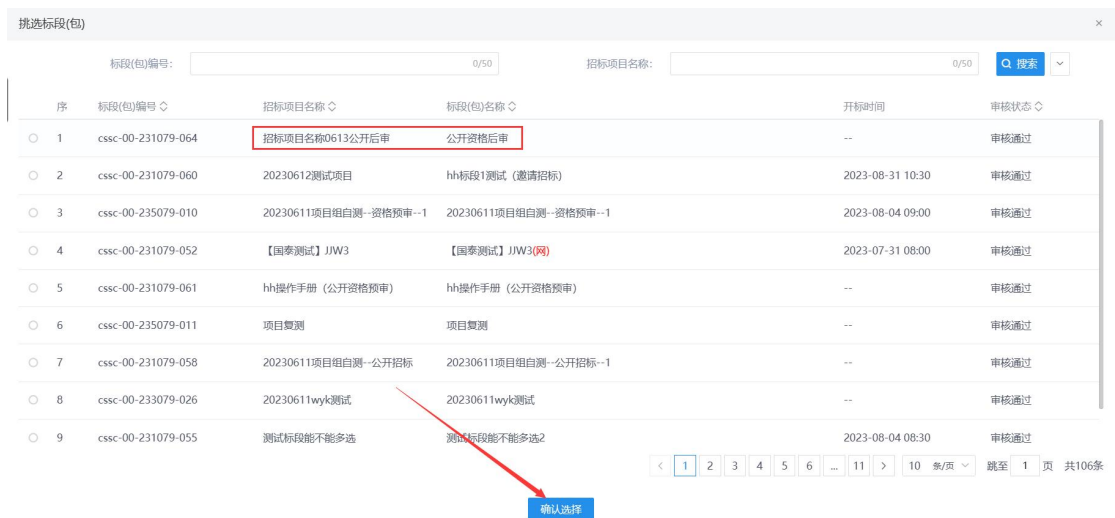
挑选标段(包)

×

标段(包)编号: 0/50 招标项目名称: 0/50 搜索

| 序 | 标段(包)编号 | 招标项目名称 | 标段(包)名称 | 开标时间 | 审核状态 |
|---|---|---|---|---|---|
| 1 | cssc-00-231079-064 | 招标项目名称0613公开后审 | 公开资格后审 | -- | 审核通过 |
| 2 | cssc-00-231079-060 | 20230612测试项目 | hh标段1测试（邀请招标） | 2023-08-31 10:30 | 审核通过 |
| 3 | cssc-00-235079-010 | 20230611项目组自测--资格预审--1 | 20230611项目组自测--资格预审--1 | 2023-08-04 09:00 | 审核通过 |
| 4 | cssc-00-231079-052 | 【国泰测试】JJW3 | 【国泰测试】JJW3(网) | 2023-07-31 08:00 | 审核通过 |
| 5 | cssc-00-231079-061 | hh操作手册（公开资格预审） | hh操作手册（公开资格预审） | -- | 审核通过 |
| 6 | cssc-00-235079-011 | 项目复测 | 项目复测 | -- | 审核通过 |
| 7 | cssc-00-231079-058 | 20230611项目组自测--公开招标 | 20230611项目组自测--公开招标--1 | -- | 审核通过 |
| 8 | cssc-00-233079-026 | 20230611wyk测试 | 20230611wyk测试 | -- | 审核通过 |
| 9 | cssc-00-231079-055 | 测试标段能不能多选 | 测试标段能不能多选2 | 2023-08-04 08:30 | 审核通过 |

< 1 2 3 4 5 6 ... 11 > 10 条/页 跳至 1 页 共106条

确认选择